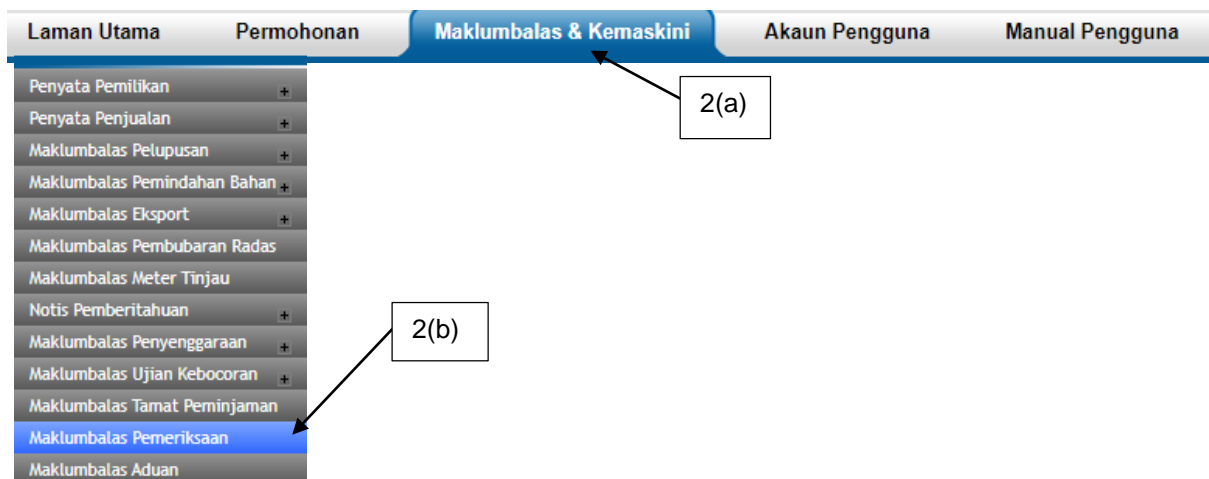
Laman Utama Permohonan Maklumbalas & Kemaskini Akaun Pengguna Manual Pengguna

2(a)

Penyata Pemilikan +
Penyata Penjualan +
Maklumbalas Pelupusan +
Maklumbalas Pemindahan Bahan +
Maklumbalas Eksport +
Maklumbalas Pembubaran Radas
Maklumbalas Meter Tinjau
Notis Pemberitahuan +
Maklumbalas Penyenggaraan +
Maklumbalas Ujian Kebocoran +
Maklumbalas Tamat Peminjaman
Maklumbalas Pemeriksaan
Maklumbalas Aduan

2(b)